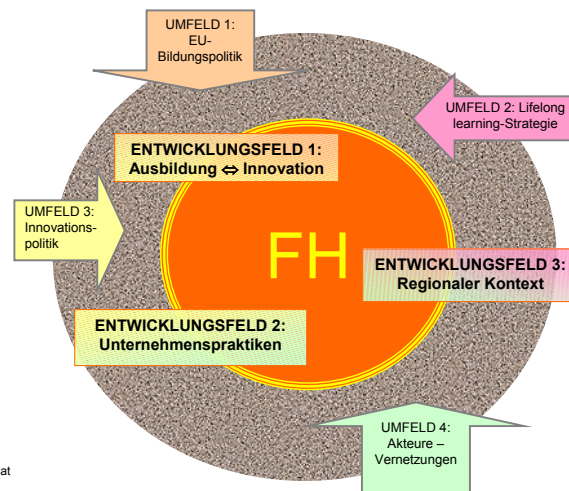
UMFELD 1:
EU-
Bildungspolitik

UMFELD 2: Lifelong
learning-Strategie

ENTWICKLUNGSFELD 1:
Ausbildung ⇔ Innovation

UMFELD 3:
Innovations-
politik

FH

ENTWICKLUNGSFELD 3:
Regionaler Kontext

ENTWICKLUNGSFELD 2:
Unternehmenspraktiken

UMFELD 4:
Akteure –
Vernetzungen

at